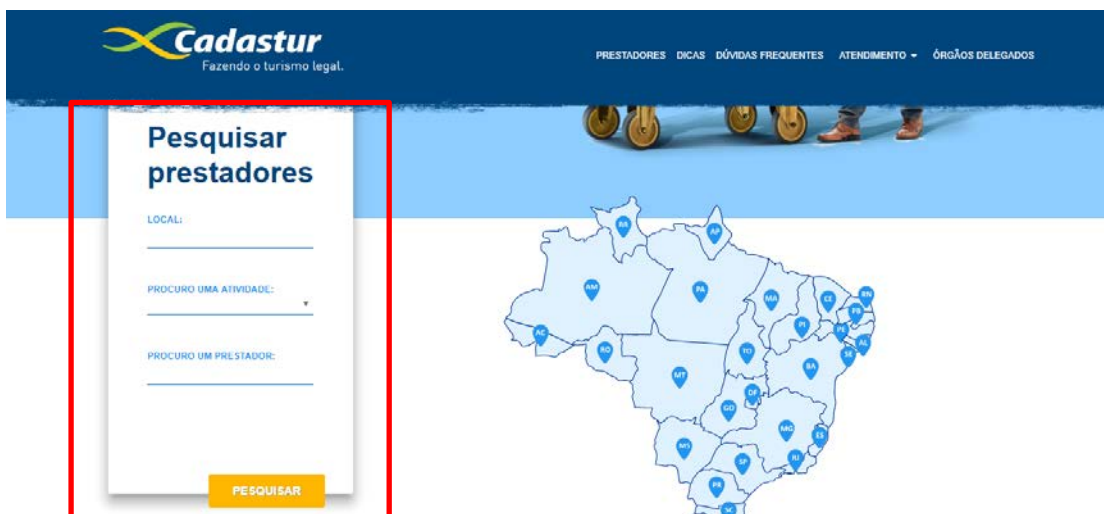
Cadastur
Fazendo o turismo legal.

PRESTADORES DICAS DÚVIDAS FREQUENTES ATENDIMENTO ▾ ÓRGÃOS DELEGADOS

Pesquisar prestadores

LOCAL:

PROCURO UMA ATIVIDADE:

PROCURO UM PRESTADOR:

PESQUISAR

RR AP AM PA MA CE RN PB PE AL SE PI AC RO TO BA MT DF GO MG ES MS SP RJ PR SC